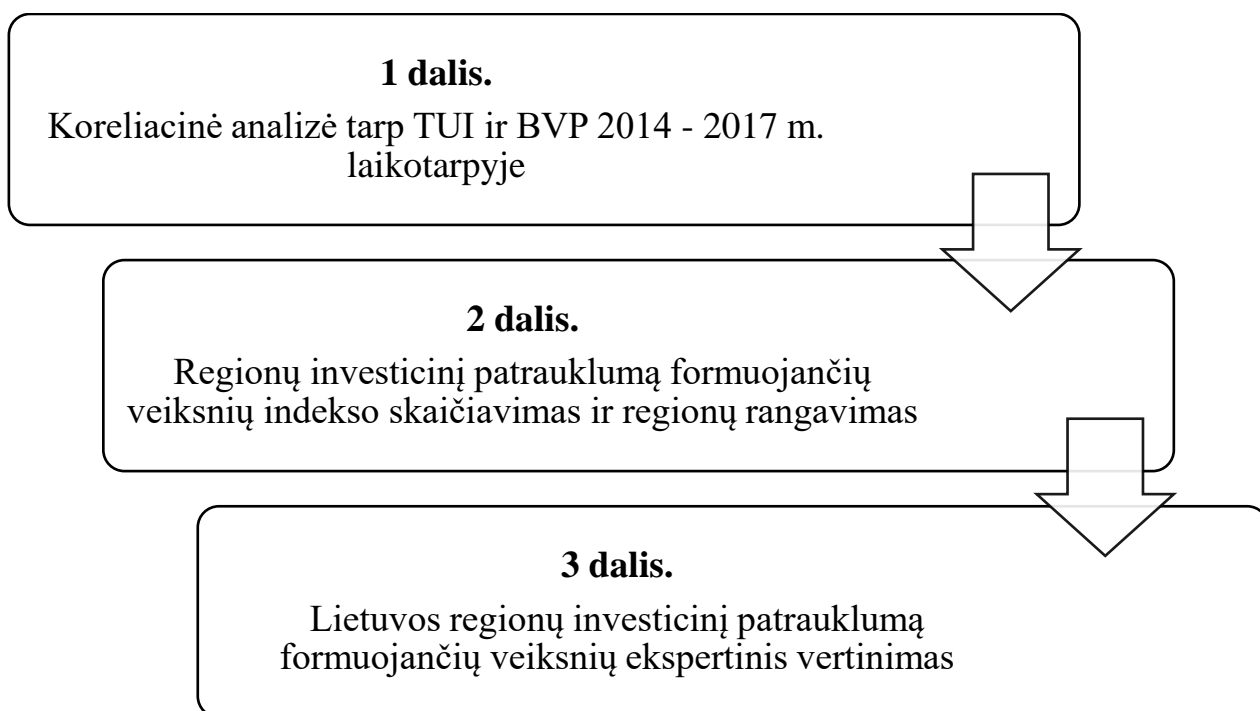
**1 dalis.**
Koreliacinė analizė tarp TUI ir BVP 2014 - 2017 m. laikotarpyje

**2 dalis.**
Regionų investicinį patrauklumą formuojančių veiksnių indekso skaičiavimas ir regionų rangavimas

**3 dalis.**
Lietuvos regionų investicinį patrauklumą formuojančių veiksnių ekspertinis vertinimas